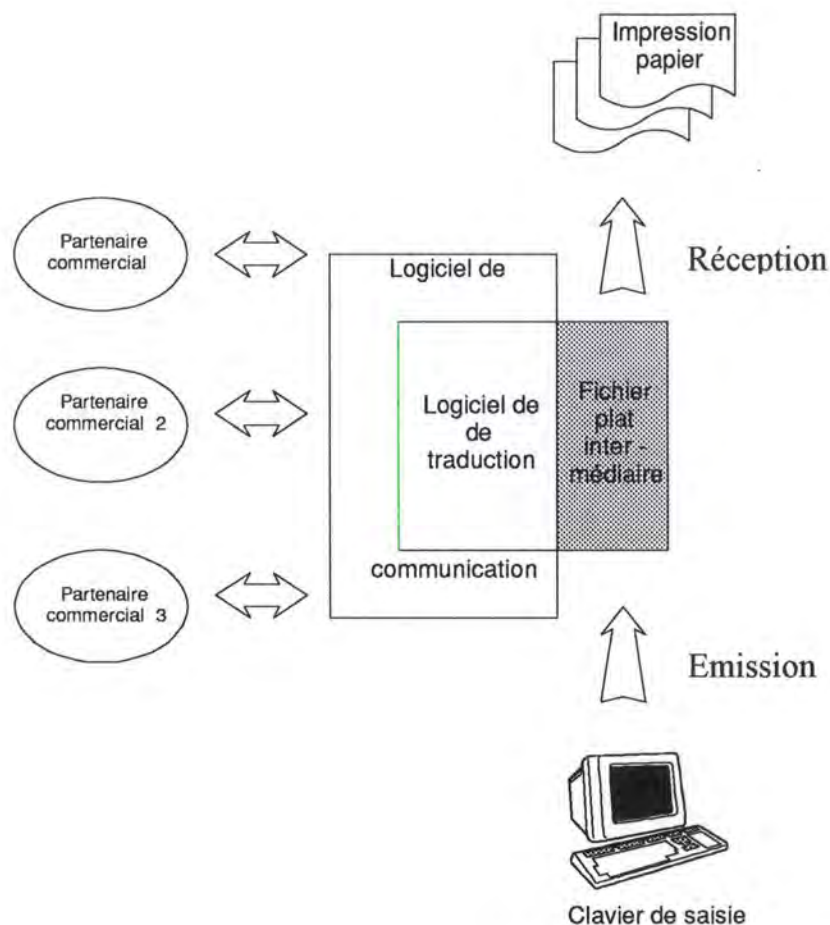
Impression papier

Partenaire commercial

Réception

Logiciel de

Partenaire commercial 2

Logiciel de de traduction

Fichier plat inter - médiaire

communication

Partenaire commercial 3

Emission

Clavier de saisie